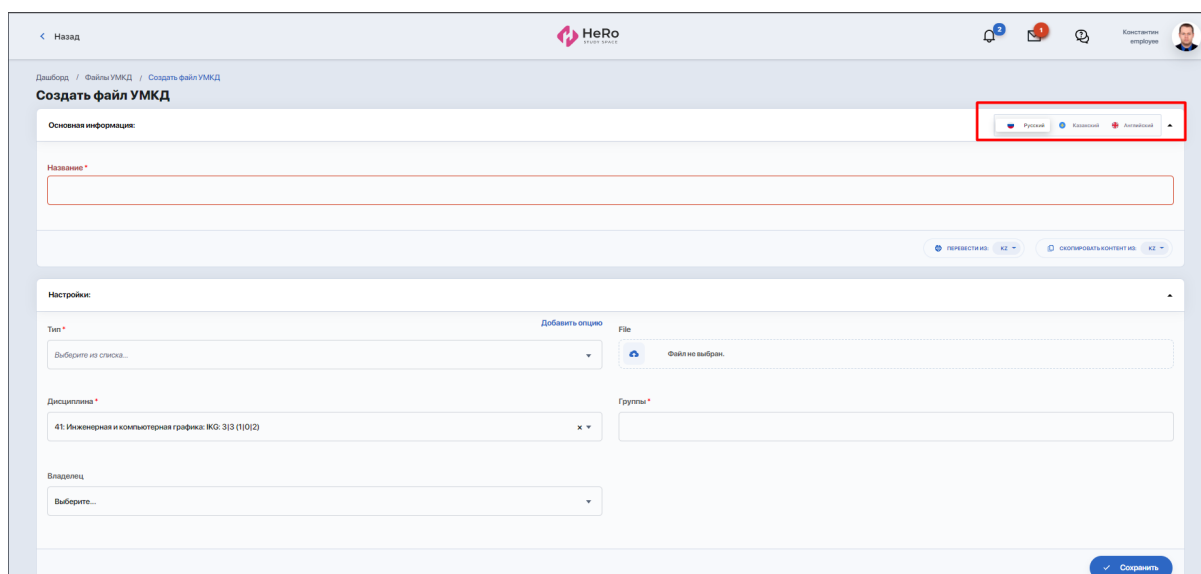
< Назад

HeRo STUDY SPACE

2 1

Константин employee

Дашборд / Файлы УМКД / Создать файл УМКД

Создать файл УМКД

Основная информация:

Русский Казахский Английский

Название *

ПЕРЕВЕСТИ ИЗ: KZ

СКОПИРОВАТЬ КОНТЕНТ ИЗ: KZ

Настройки:

Тип *

Добавить опцию

Выберите из списка...

File

Файл не выбран.

Дисциплина *

41: Инженерная и компьютерная графика: IKG: 3|3 (1|0|2)

Группы *

Владелец

Выберите...

Сохранить